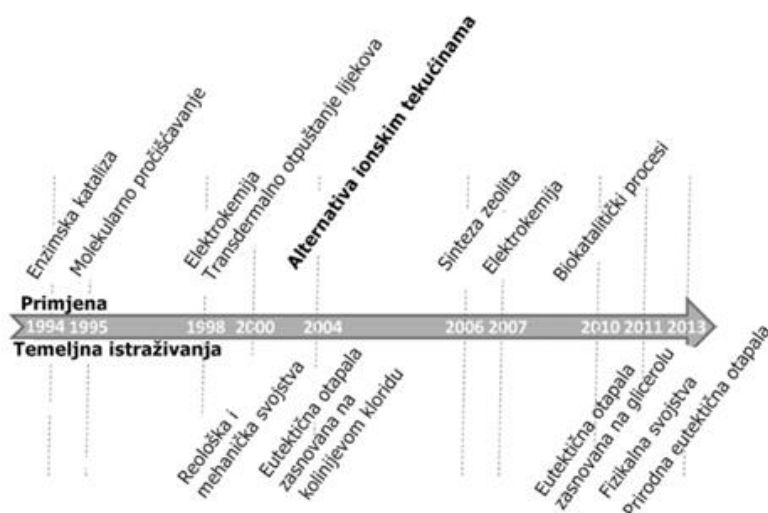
Enzimska kataliza

Molekularno pročišćavanje

Elektrokemija

Transdermalno otpuštanje lijekova

Alternativa ionskim tekućinama

Sinteza zeolita

Elektrokemija

Biokatalitički procesi

Primjena

1994 1995 1998 2000 2004 2006 2007 2010 2011 2013

Temeljna istraživanja

Reološka i mehanička svojstva

Eutektična otapala zasnovana na kolinijevom kloridu

Eutektična otapala zasnovana na glicerolu

Fizikalna svojstva

Prirodna eutektična otapala